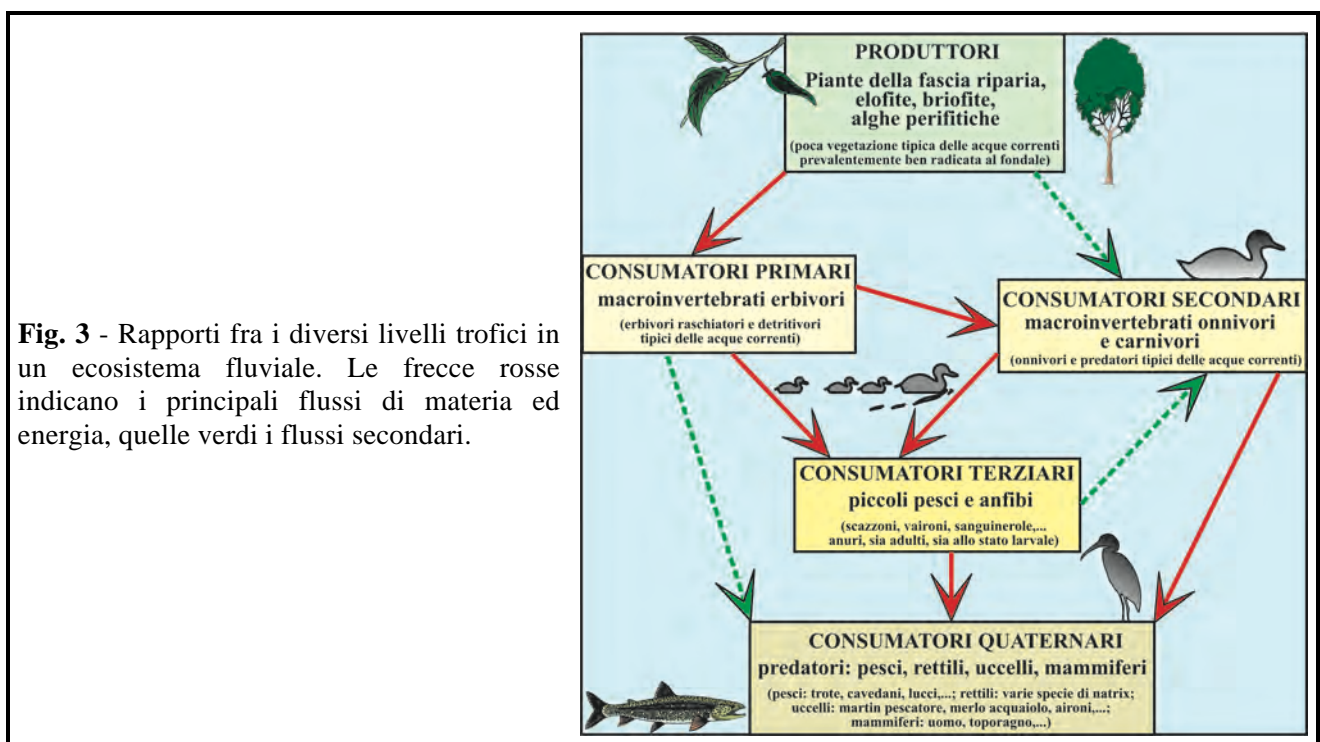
**Fig. 3** - Rapporti fra i diversi livelli trofici in un ecosistema fluviale. Le frecce rosse indicano i principali flussi di materia ed energia, quelle verdi i flussi secondari.

PRODUTTORI
Piante della fascia riparia, elofite, briofite, alghe perifitiche
(poca vegetazione tipica delle acque correnti prevalentemente ben radicata al fondale)

CONSUMATORI PRIMARI
macroinvertebrati erbivori
(erbivori raschiatori e detritivori tipici delle acque correnti)

CONSUMATORI SECONDARI
macroinvertebrati onnivori e carnivori
(onnivori e predatori tipici delle acque correnti)

CONSUMATORI TERZIARI
piccoli pesci e anfibi
(scazzoni, vaironi, sanguinerole,... anuri, sia adulti, sia allo stato larvale)

CONSUMATORI QUATERNARI
predatori: pesci, rettili, uccelli, mammiferi
(pesci: trote, cavedani, lucci,...; rettili: varie specie di natrix; uccelli: martin pescatore, merlo acquaiolo, aironi,...; mammiferi: uomo, toporagno,...)